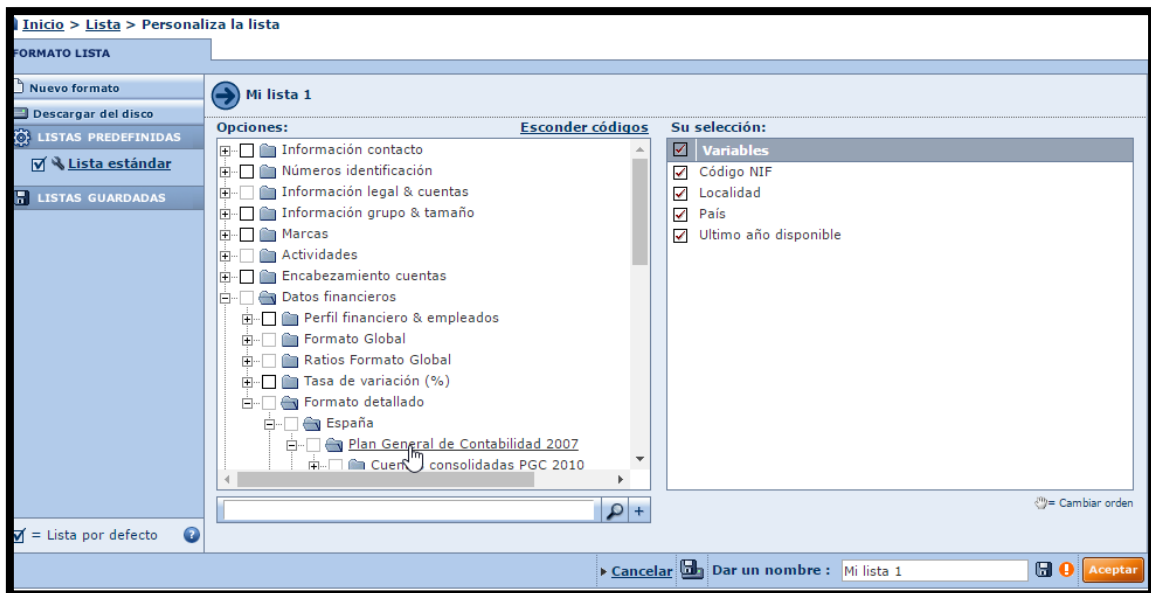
Inicio > Lista > Personaliza la lista

FORMATO LISTA

Nuevo formato
Descargar del disco
LISTAS PREDEFINIDAS
Lista estándar
LISTAS GUARDADAS

= Lista por defecto

Mi lista 1

Opciones:
Esconder códigos

Información contacto
Números identificación
Información legal & cuentas
Información grupo & tamaño
Marcas
Actividades
Encabezamiento cuentas
Datos financieros
Perfil financiero & empleados
Formato Global
Ratios Formato Global
Tasa de variación (%)
Formato detallado
España
Plan General de Contabilidad 2007
Cuer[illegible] consolidadas PGC 2010

Su selección:
Variables
Código NIF
Localidad
País
Ultimo año disponible

= Cambiar orden

Cancelar
Dar un nombre :
Mi lista 1
Aceptar